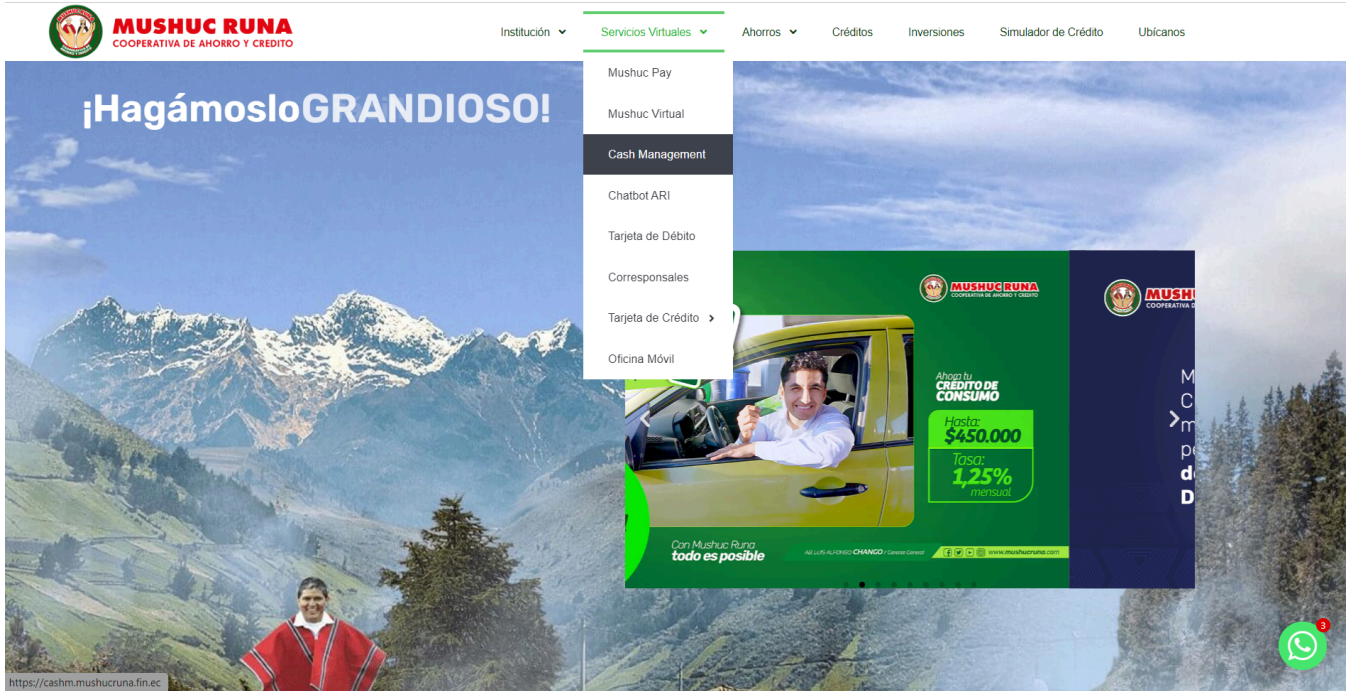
MUSHUC RUNA
COOPERATIVA DE AHORRO Y CREDITO

Institución
Servicios Virtuales
Ahorros
Créditos
Inversiones
Simulador de Crédito
Ubícanos

Mushuc Pay
Mushuc Virtual
Cash Management
Chatbot ARI
Tarjeta de Débito
Corresponsales
Tarjeta de Crédito
Oficina Móvil

¡HagámosloGRANDIOSO!

MUSHUC RUNA
COOPERATIVA DE AHORRO Y CREDITO

Ahora tu
CRÉDITO DE CONSUMO
Hasta:
$450.000
Tasa:
1,25%
mensual

Con Mushuc Runa
todo es posible

AB. LUIS ALFONSO CHANGO / Gerente General
www.mushucruna.com

MUSHUC
COOPERATIVA D

M
C
m
pe
d
D

3

https://cashm.mushucruna.fin.ec